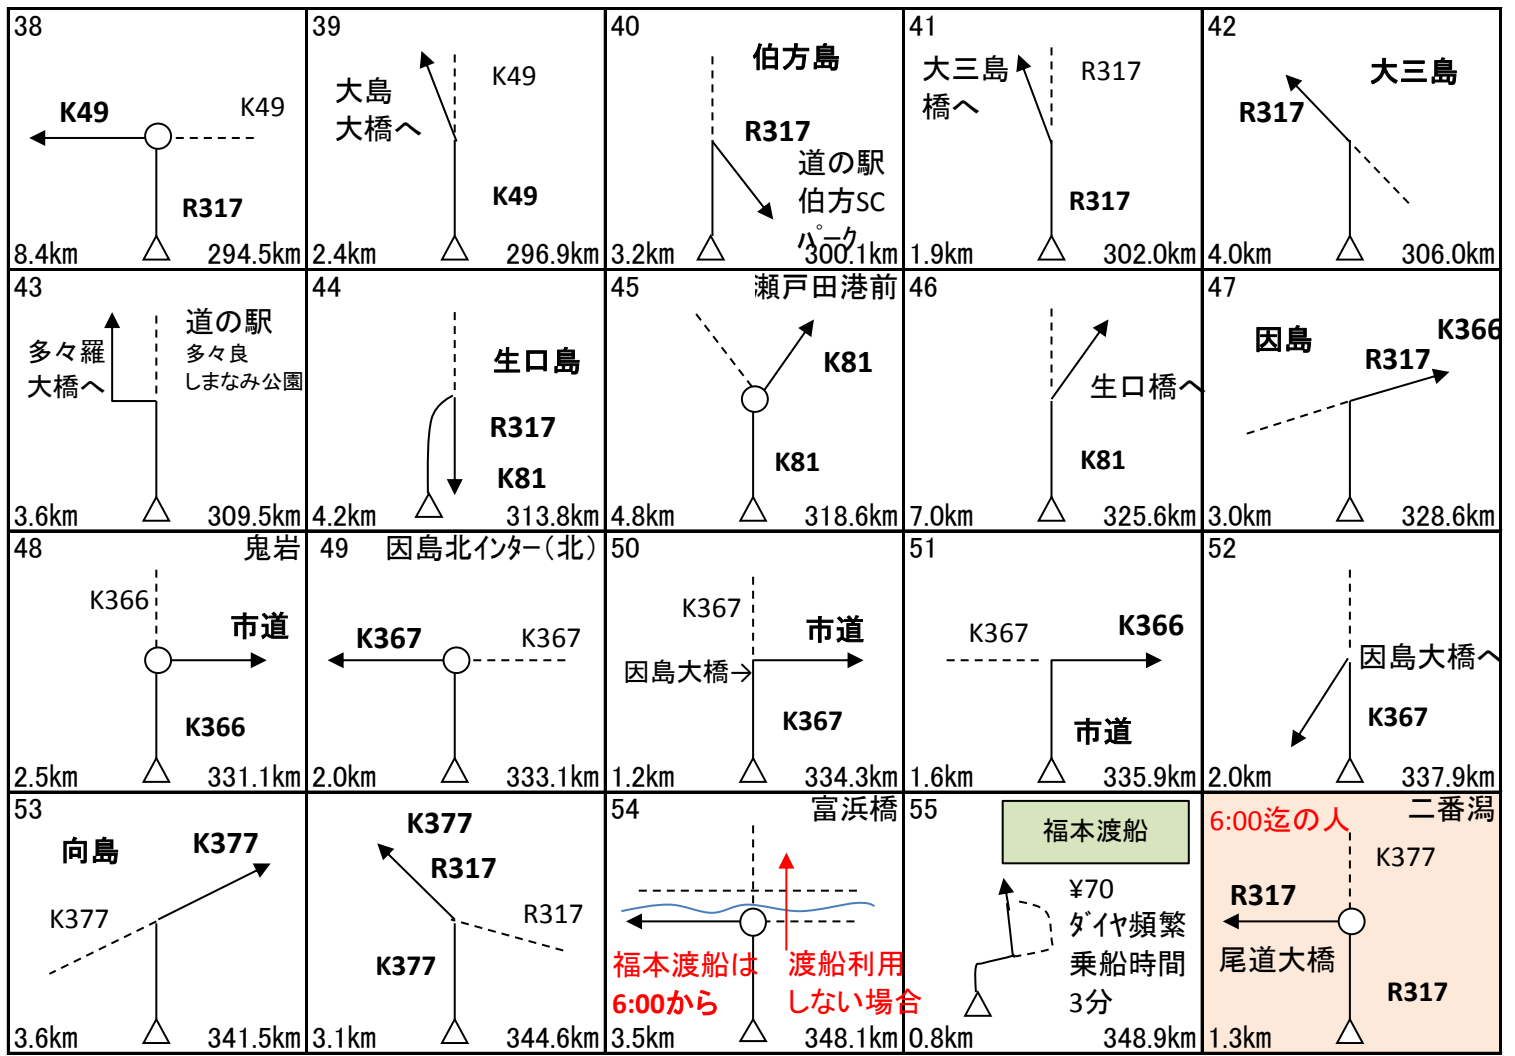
| 38 K49 K49 R317 8.4km 294.5km | 39 大島 大橋へ K49 K49 2.4km 296.9km | 40 伯方島 R317 道の駅 伯方SC パーク 3.2km 300.1km | 41 大三島 橋へ R317 R317 1.9km 302.0km | 42 大三島 R317 4.0km 306.0km |
|---|---|---|---|---|
| 43 道の駅 多々羅 大橋へ 多々良 しまなみ公園 3.6km 309.5km | 44 生口島 R317 K81 4.2km 313.8km | 45 瀬戸田港前 K81 K81 4.8km 318.6km | 46 生口橋へ K81 7.0km 325.6km | 47 因島 K366 R317 3.0km 328.6km |
| 48 鬼岩 K366 市道 K366 2.5km 331.1km | 49 因島北インター(北) K367 K367 2.0km 333.1km | 50 K367 市道 因島大橋→ K367 1.2km 334.3km | 51 K367 K366 市道 1.6km 335.9km | 52 因島大橋へ K367 2.0km 337.9km |
| 53 向島 K377 K377 3.6km 341.5km | K377 R317 R317 K377 3.1km 344.6km | 54 富浜橋 福本渡船は 6:00から 渡船利用 しない場合 3.5km 348.1km | 55 福本渡船 ¥70 ダイヤ頻繁 乗船時間 3分 0.8km 348.9km | 6:00迄の人 二番潟 K377 R317 尾道大橋 R317 1.3km |